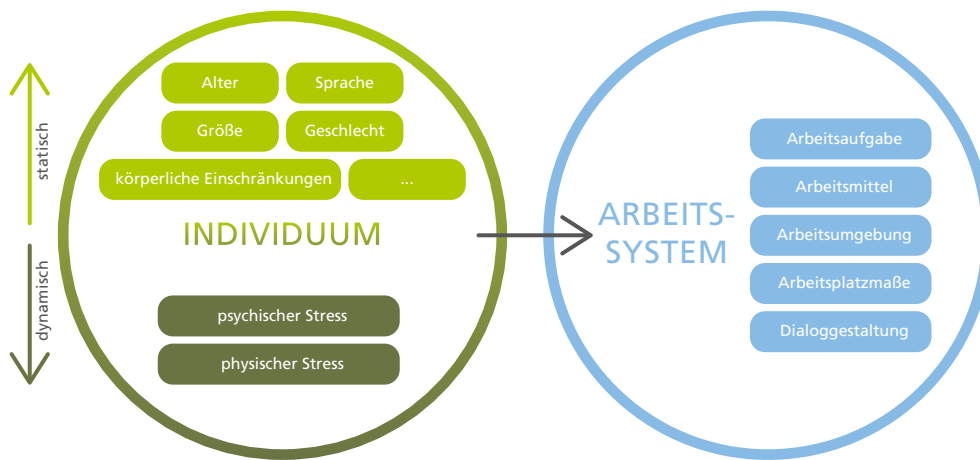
statisch

dynamisch

Alter

Sprache

Größe

Geschlecht

körperliche Einschränkungen

...

INDIVIDUUM

psychischer Stress

physischer Stress

ARBEITSSYSTEM

Arbeitsaufgabe

Arbeitsmittel

Arbeitsumgebung

Arbeitsplatzmaße

Dialoggestaltung